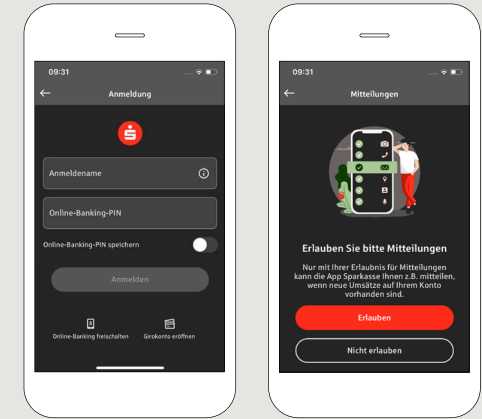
09:31

Anmeldung

Anmeldename

Online-Banking-PIN

Online-Banking-PIN speichern

Anmelden

Online-Banking freischalten

Girokonto eröffnen

09:31

Mitteilungen

Erlauben Sie bitte Mitteilungen

Nur mit Ihrer Erlaubnis für Mitteilungen kann die App Sparkasse Ihnen z.B. mitteilen, wenn neue Umsätze auf Ihrem Konto vorhanden sind.

Erlauben

Nicht erlauben